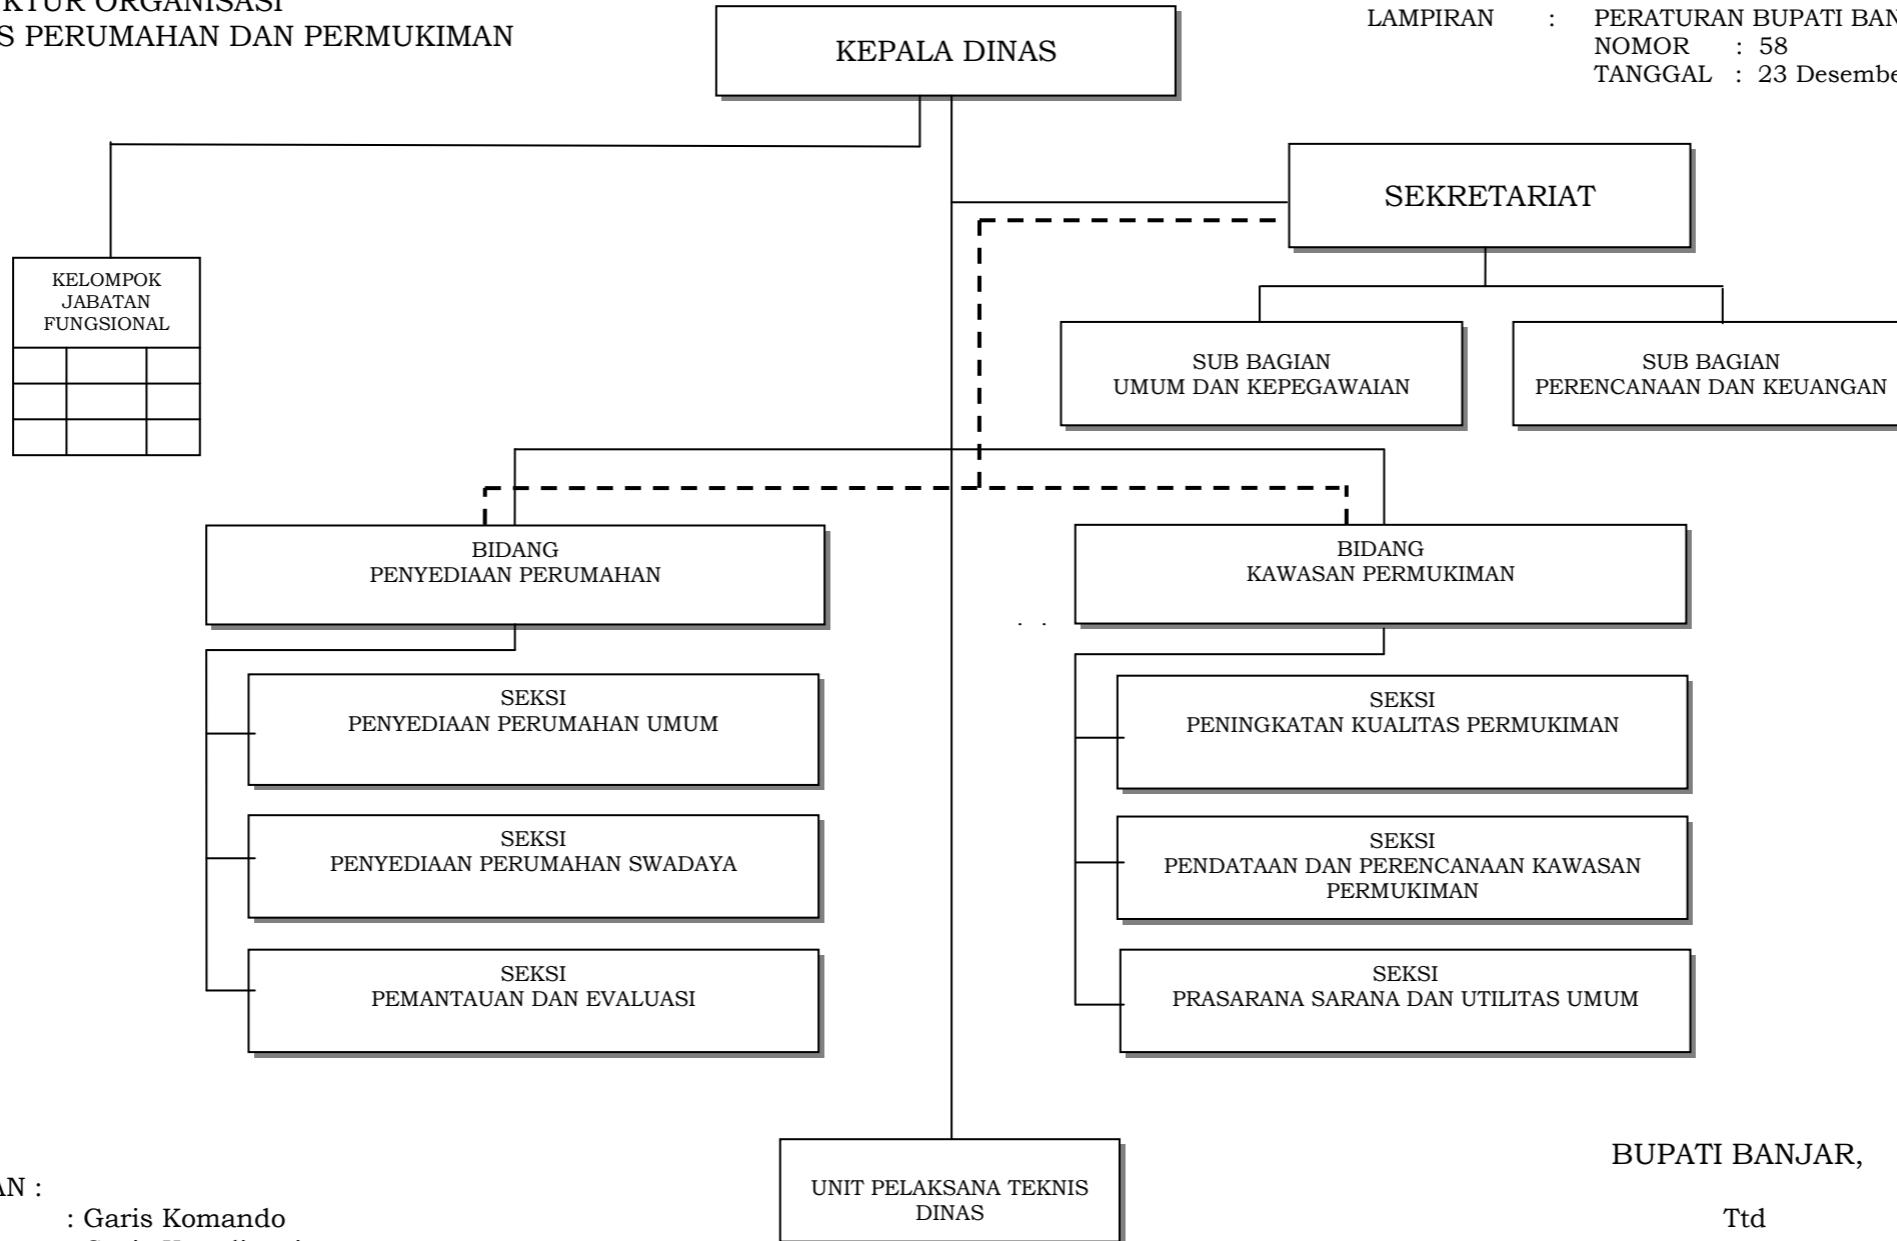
KTUR ORGANISASI
S PERUMAHAN DAN PERMUKIMAN

LAMPIRAN : PERATURAN BUPATI BAN
NOMOR : 58
TANGGAL : 23 Desembe

KEPALA DINAS

SEKRETARIAT

KELOMPOK JABATAN FUNGSIONAL

SUB BAGIAN UMUM DAN KEPEGAWAIAN

SUB BAGIAN PERENCANAAN DAN KEUANGAN

BIDANG PENYEDIAAN PERUMAHAN

BIDANG KAWASAN PERMUKIMAN

SEKSI PENYEDIAAN PERUMAHAN UMUM

SEKSI PENYEDIAAN PERUMAHAN SWADAYA

SEKSI PEMANTAUAN DAN EVALUASI

SEKSI PENINGKATAN KUALITAS PERMUKIMAN

SEKSI PENDATAAN DAN PERENCANAAN KAWASAN PERMUKIMAN

SEKSI PRASARANA SARANA DAN UTILITAS UMUM

UNIT PELAKSANA TEKNIS DINAS

BUPATI BANJAR,

AN :
: Garis Komando

Ttd